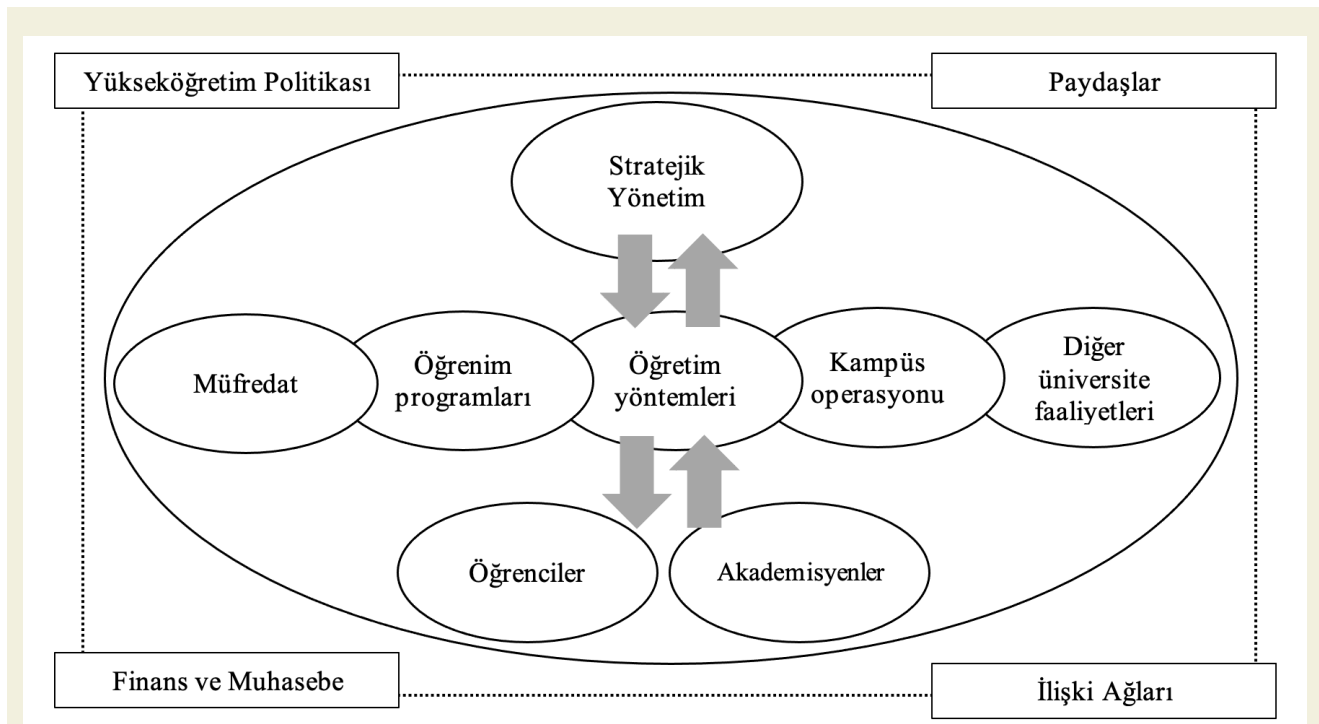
Yükseköğretim Politikası

Paydaşlar

Stratejik Yönetim

Müfredat

Öğrenim programları

Öğretim yöntemleri

Kampüs operasyonu

Diğer üniversite faaliyetleri

Öğrenciler

Akademisyenler

Finans ve Muhasebe

İlişki Ağları